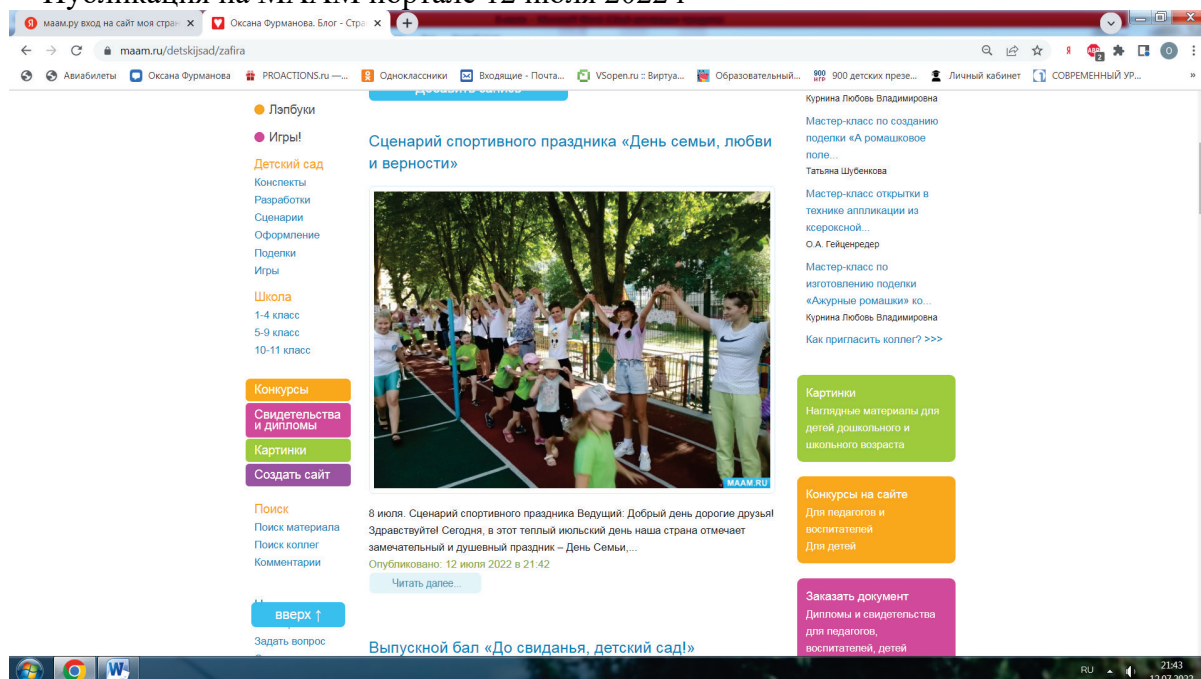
maam.ру вход на сайт моя стра ×
Оксана Фурманова. Блог - Стра ×
maam.ru/detskijsad/zafira
Авиабилеты
Оксана Фурманова
PROACTIONS.ru —...
Одноклассники
Входящие - Почта...
VSopen.ru :: Виртуа...
Образовательный...
900 детских презе...
Личный кабинет
СОВРЕМЕННЫЙ УР...

Лэпбуки
Игры!
Детский сад
Конспекты
Разработки
Сценарии
Оформление
Поделки
Игры
Школа
1-4 класс
5-9 класс
10-11 класс
Конкурсы
Свидетельства и дипломы
Картинки
Создать сайт
Поиск
Поиск материала
Поиск коллег
Комментарии
вверх ↑
Задать вопрос

Сценарий спортивного праздника «День семьи, любви и верности»

MAAM.RU

8 июля. Сценарий спортивного праздника Ведущий: Добрый день дорогие друзья! Здравствуйте! Сегодня, в этот теплый июльский день наша страна отмечает замечательный и душевный праздник – День Семьи,...
Опубликовано: 12 июля 2022 в 21:42
Читать далее...

Выпускной бал «До свиданья, детский сад!»

Курнина Любовь Владимировна
Мастер-класс по созданию поделки «А ромашковое поле...
Татьяна Шубенкова
Мастер-класс открытки в технике аппликации из ксероксной...
О.А. Гейценредер
Мастер-класс по изготовлению поделки «Ажурные ромашки» ко...
Курнина Любовь Владимировна
Как пригласить коллег? >>>

Картинки
Наглядные материалы для детей дошкольного и школьного возраста

Конкурсы на сайте
Для педагогов и воспитателей
Для детей

Заказать документ
Дипломы и свидетельства для педагогов, воспитателей, детей

RU 21:43